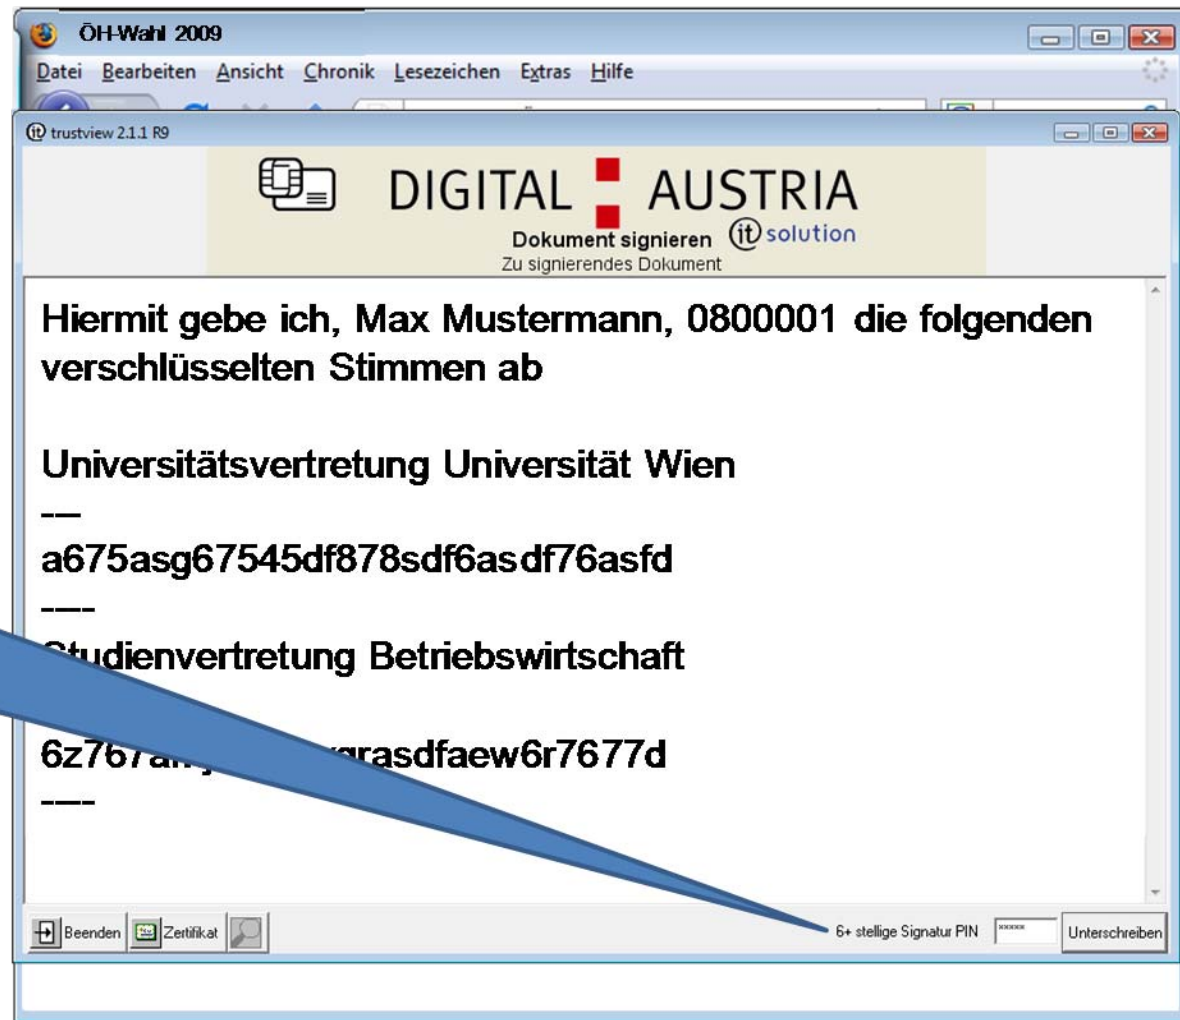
ÖH-Wahl 2009

Datei Bearbeiten Ansicht Chronik Lesezeichen Extras Hilfe

trustview 2.1.1 R9

DIGITAL AUSTRIA

Dokument signieren (it) solution

Zu signierendes Dokument

Hiermit gebe ich, Max Mustermann, 0800001 die folgenden verschlüsselten Stimmen ab

Universitätsvertretung Universität Wien

---

a675asg67545df878sdf6asdf76asfd

---

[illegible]tudienvertretung Betriebswirtschaft

6z767a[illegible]grasdfaew6r7677d

---

Beenden Zertifikat

6+ stellige Signatur PIN ***** Unterschreiben